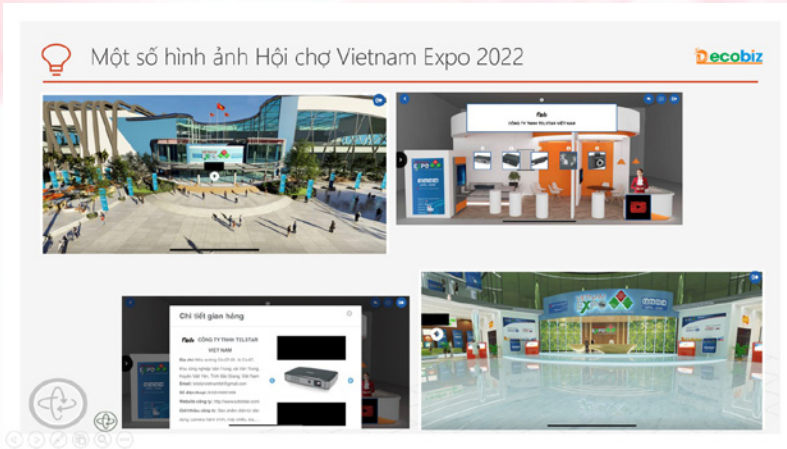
Một số hình ảnh Hội chợ Vietnam Expo 2022

Decobiz

CÔNG TY TNHH TELSTAR VIỆT NAM

EXPO

Chi tiết gian hàng

CÔNG TY TNHH TELSTAR VIỆT NAM

Địa chỉ: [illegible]

Email: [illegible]

Số điện thoại: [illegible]

Website công ty: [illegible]

Giới thiệu công ty: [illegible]